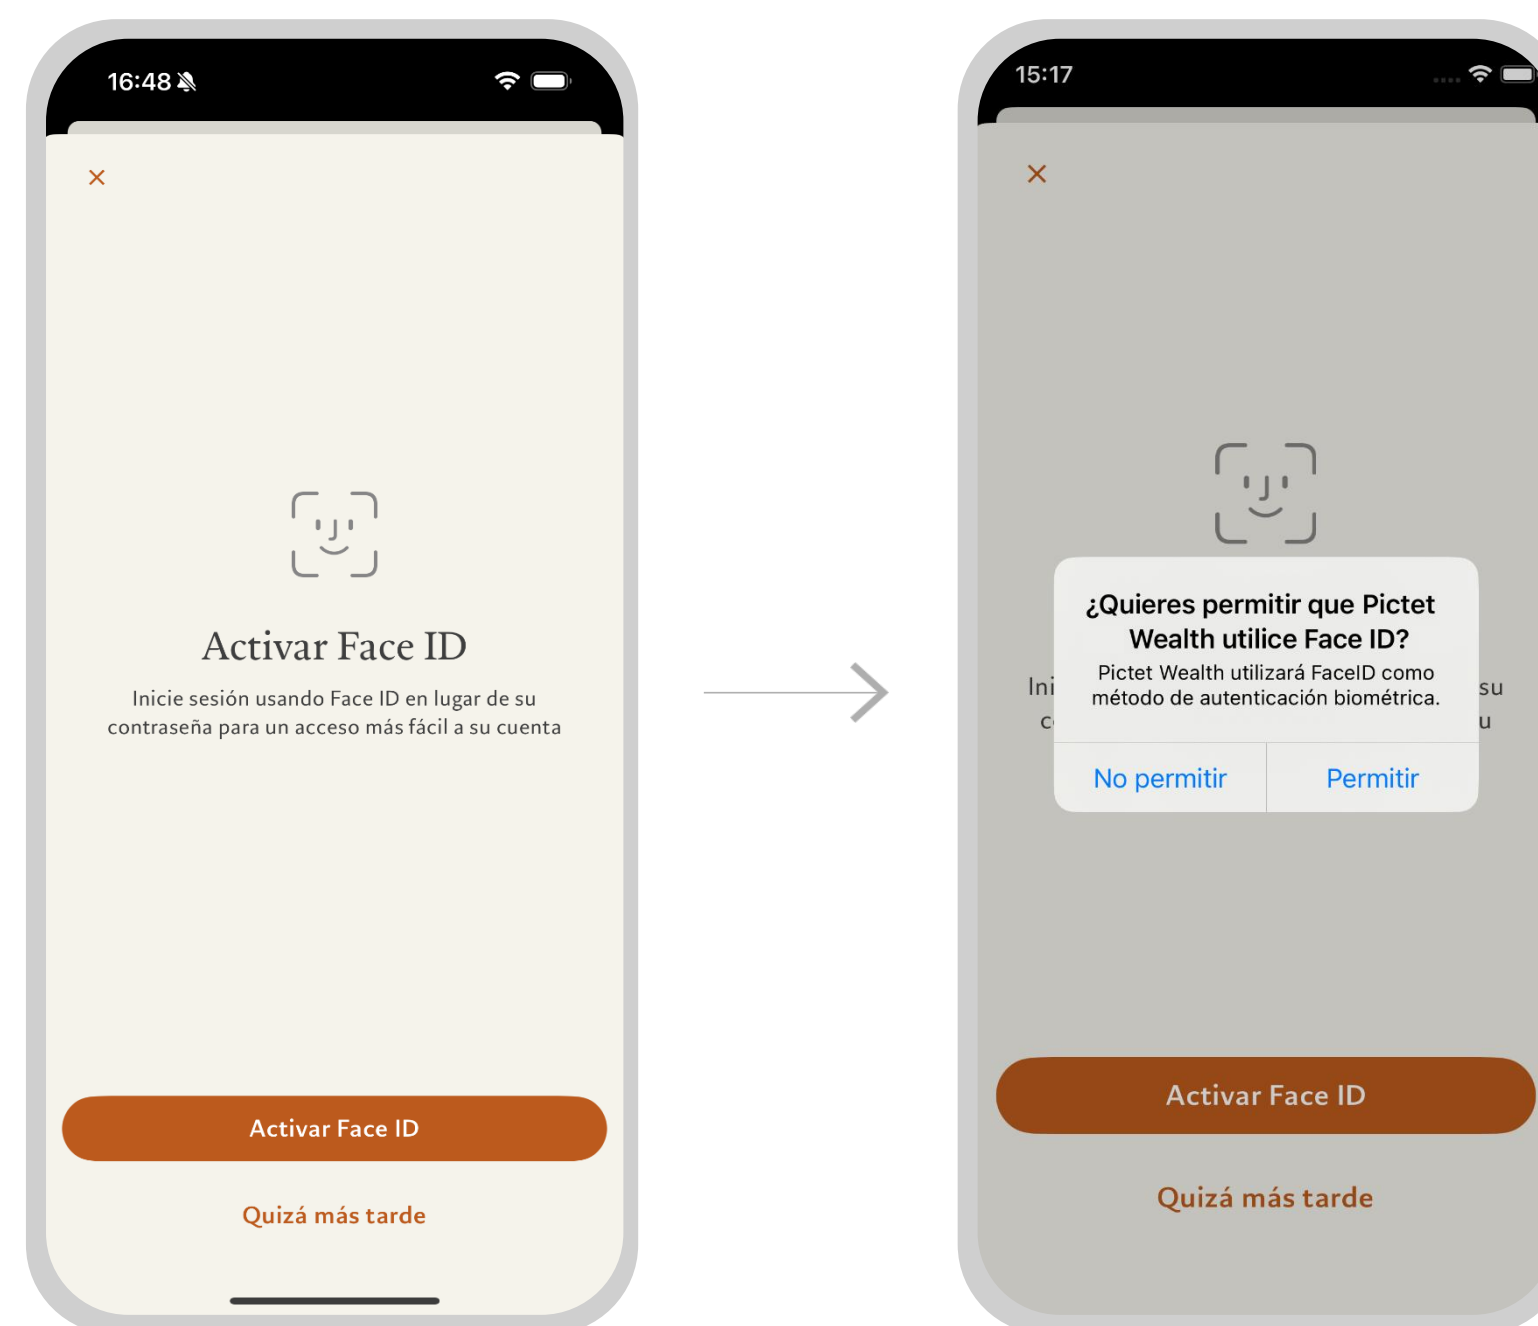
16:48

×

Activar Face ID

Inicie sesión usando Face ID en lugar de su contraseña para un acceso más fácil a su cuenta

Activar Face ID

Quizá más tarde

15:17

×

¿Quieres permitir que Pictet Wealth utilice Face ID?

Pictet Wealth utilizará FaceID como método de autenticación biométrica.

Ini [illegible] su
c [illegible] u

No permitir

Permitir

Activar Face ID

Quizá más tarde